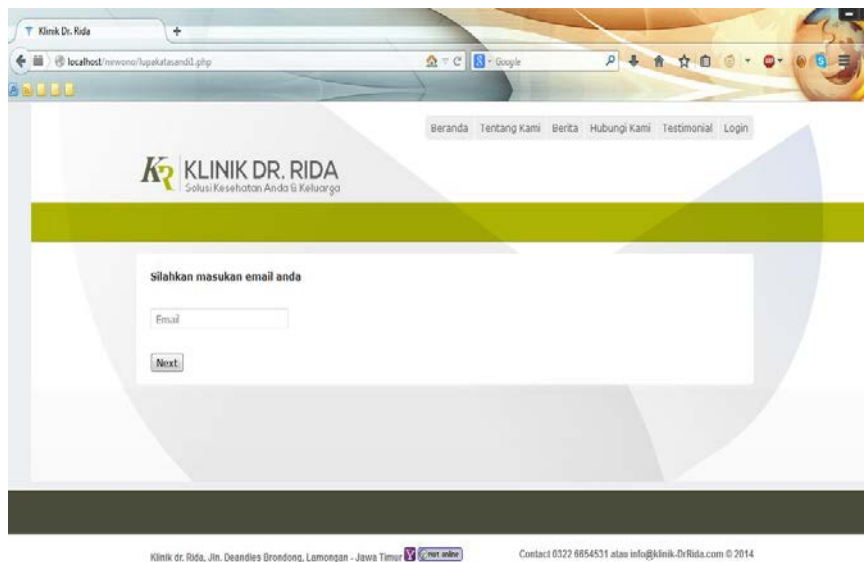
Klinik Dr. Rida

localhost/newono/lupakatasandi1.php

Google

Beranda Tentang Kami Berita Hubungi Kami Testimonial Login

KR KLINIK DR. RIDA
Solusi Kesehatan Anda & Keluarga

Silahkan masukan email anda

Email

Next

Klinik dr. Rida, Jln. Deandles Brondong, Lamongan - Jawa Timur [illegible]

Contact 0322 6654531 atau info@klinik-DrRida.com © 2014